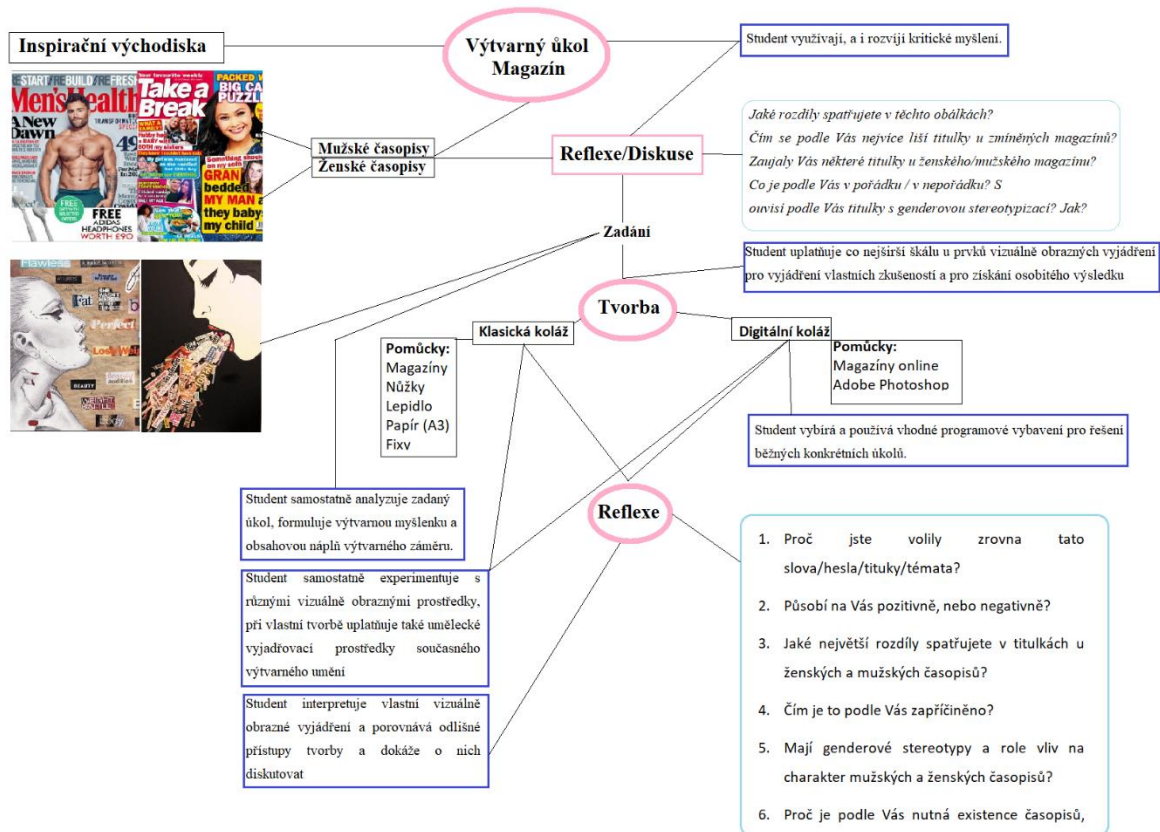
Inspirační východiska

Výtvarný úkol Magazín

Student využívají, a i rozvíjí kritické myšlení.

Men'sHealth
A New Dawn
49
FREE ADIDAS HEADPHONES WORTH £90
Take a Break
BIG CASH PUZZLE
GRAN bedded MY MAN as they baby my child

Mužské časopisy
Ženské časopisy

Reflexe/Diskuse

Jaké rozdíly spatřujete v těchto obálkách?
Čím se podle Vás nejvíce liší titulky u zmíněných magazínů?
Zaujaly Vás některé titulky u ženského/mužského magazínu?
Co je podle Vás v pořádku / v nepořádku? S
souvisí podle Vás titulky s genderovou stereotypizací? Jak?

Zadání

Flawless
Fat
Perfect
Lose Weight
BEAUTY

Student uplatňuje co nejširší škálu u prvků vizuálně obrazných vyjádření pro vyjádření vlastních zkušeností a pro získání osobitého výsledku

Tvorba

Klasická koláž

Digitální koláž

Pomůcky:
Magazíny
Nůžky
Lepidlo
Papír (A3)
Fixy

Pomůcky:
Magazíny online
Adobe Photoshop

Student vybírá a používá vhodné programové vybavení pro řešení běžných konkrétních úkolů.

Student samostatně analyzuje zadaný úkol, formuluje výtvarnou myšlenku a obsahovou náplň výtvarného záměru.

Reflexe

Student samostatně experimentuje s různými vizuálně obraznými prostředky, při vlastní tvorbě uplatňuje také umělecké vyjadřovací prostředky současného výtvarného umění

Student interpretuje vlastní vizuálně obrazné vyjádření a porovnává odlišné přístupy tvorby a dokáže o nich diskutovat

1. Proč jste volily zrovna tato slova/hesla/titulky/témata?
2. Působí na Vás pozitivně, nebo negativně?
3. Jaké největší rozdíly spatřujete v titulkách u ženských a mužských časopisů?
4. Čím je to podle Vás zapříčiněno?
5. Mají genderové stereotypy a role vliv na charakter mužských a ženských časopisů?
6. Proč je podle Vás nutná existence časopisů,